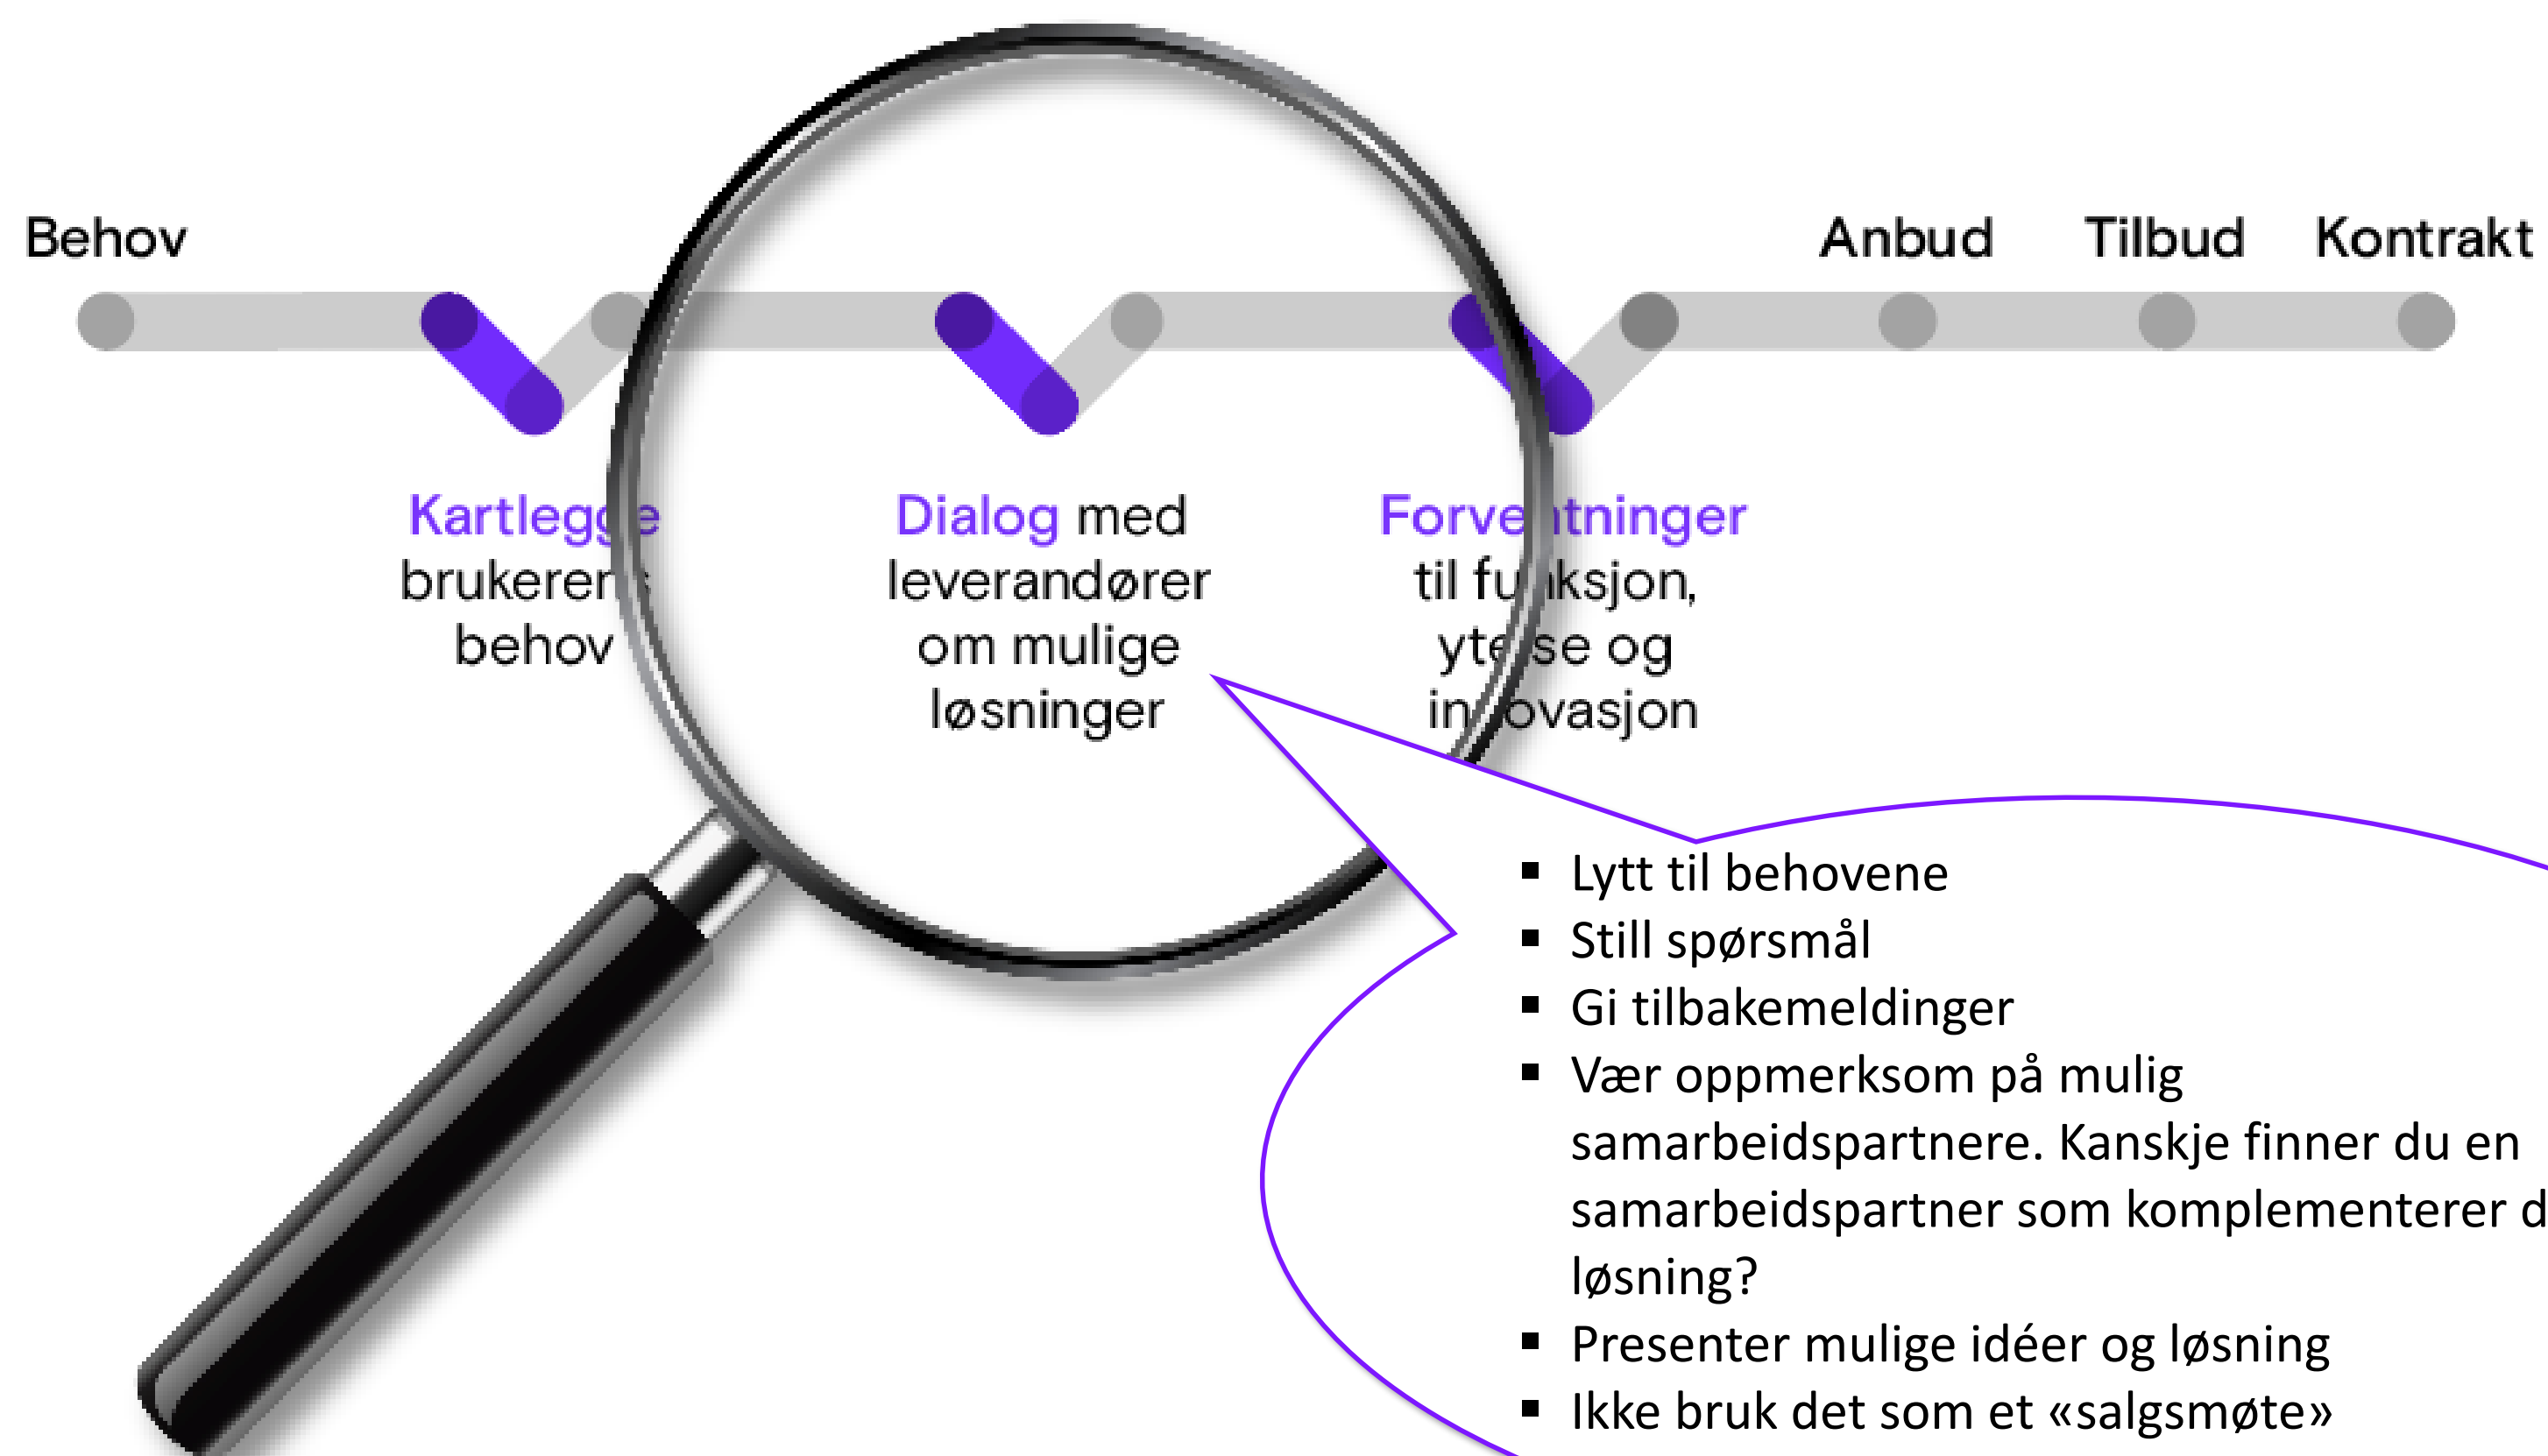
Behov

Anbud Tilbud Kontrakt

Kartlegg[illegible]e brukeren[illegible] behov

Dialog med leverandører om mulige løsninger

Forve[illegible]tninger til fu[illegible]ksjon, yte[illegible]se og in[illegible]ovasjon

- Lytt til behovene
- Still spørsmål
- Gi tilbakemeldinger
- Vær oppmerksom på mulig samarbeidspartnere. Kanskje finner du en samarbeidspartner som komplementerer d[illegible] løsning?
- Presenter mulige idéer og løsning
- Ikke bruk det som et «salgsmøte»